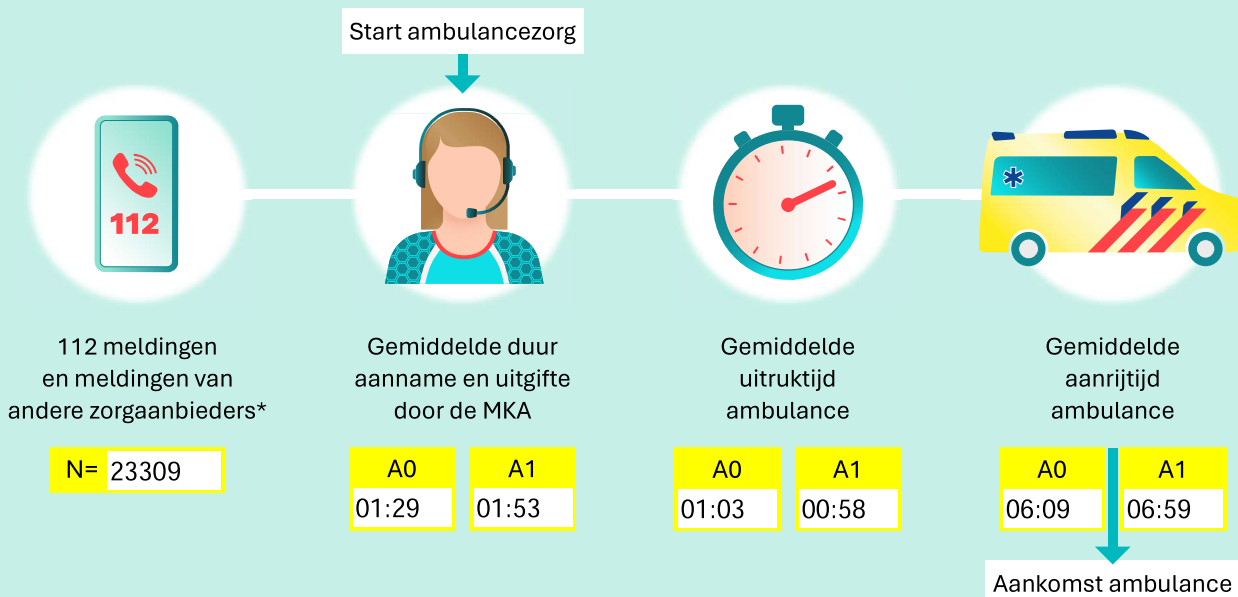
Start ambulancezorg

112

112 meldingen en meldingen van andere zorgaanbieders*

N= 23309

Gemiddelde duur aanname en uitgifte door de MKA

| A0 | A1 |
|---|---|
| 01:29 | 01:53 |

Gemiddelde uitruktijd ambulance

| A0 | A1 |
|---|---|
| 01:03 | 00:58 |

Gemiddelde aanrijtijd ambulance

| A0 | A1 |
|---|---|
| 06:09 | 06:59 |

Aankomst ambulance